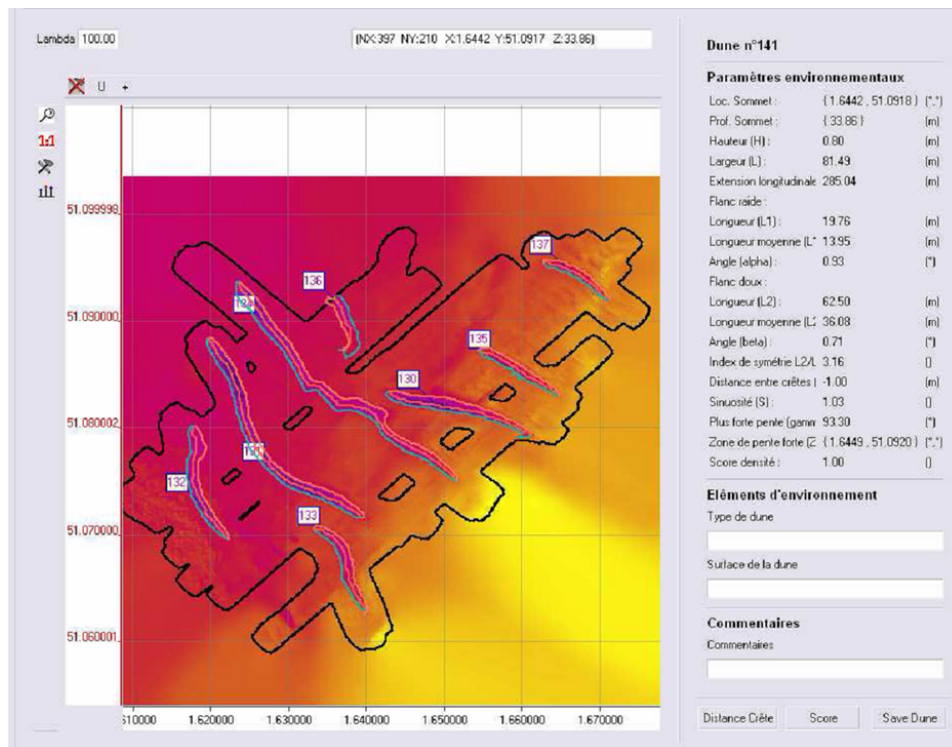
Lambda 100.00

(NX:397 NY:210 X:1.6442 Y:51.0917 Z:33.86)

U +

1:1

51.099998
51.090000
51.080002
51.070000
51.060001

136
137
134
135
130
131
132
133

610000 1.620000 1.630000 1.640000 1.650000 1.660000 1.670000

Dune n°141

Paramètres environnementaux

| | | |
|---|---|---|
| Loc. Sommet : | ( 1.6442 , 51.0918 ) | (°,°) |
| Prof. Sommet : | ( 33.86 ) | (m) |
| Hauteur (H) : | 0.80 | (m) |
| Largeur (L) : | 81.49 | (m) |
| Extension longitudinale | 285.04 | (m) |
| Flanc raide : | | |
| Longueur (L1) : | 19.76 | (m) |
| Longueur moyenne (L' | 13.95 | (m) |
| Angle (alpha) : | 0.93 | (°) |
| Flanc doux : | | |
| Longueur (L2) : | 62.50 | (m) |
| Longueur moyenne (L' | 36.08 | (m) |
| Angle (beta) : | 0.71 | (°) |
| Index de symétrie L2/L | 3.16 | () |
| Distance entre crêtes ( | -1.00 | (m) |
| Sinuosité (S) : | 1.03 | () |
| Plus forte pente (gamm | 93.30 | (°) |
| Zone de pente forte (Z | ( 1.6449 , 51.0920 ) | (°,°) |
| Score densité : | 1.00 | () |

Eléments d'environnement

Type de dune

Surface de la dune

Commentaires

Commentaires

Distance Crête | Score | Save Dune